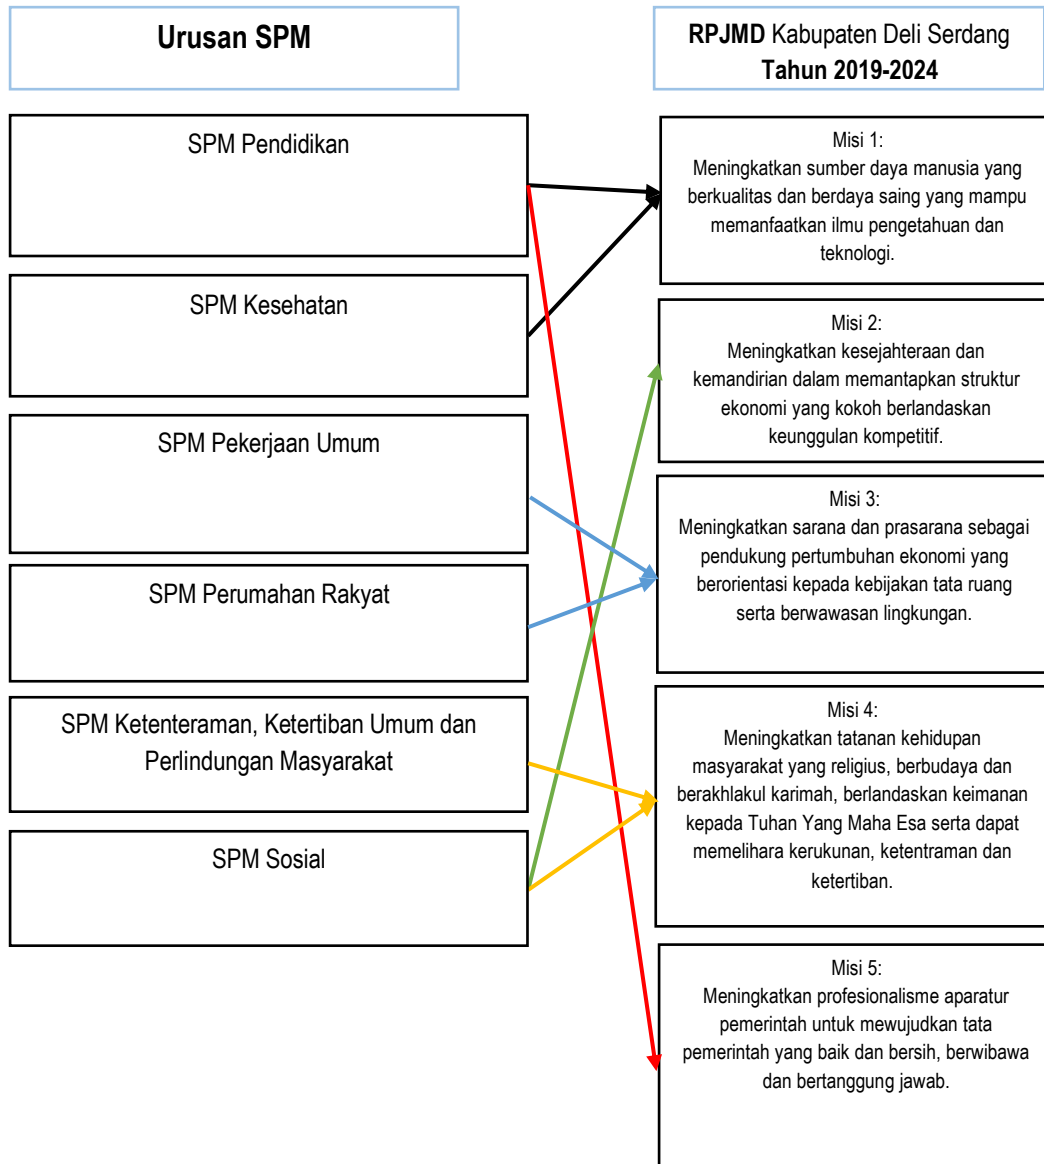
Urusan SPM

RPJMD Kabupaten Deli Serdang Tahun 2019-2024

SPM Pendidikan

SPM Kesehatan

SPM Pekerjaan Umum

SPM Perumahan Rakyat

SPM Ketenteraman, Ketertiban Umum dan Perlindungan Masyarakat

SPM Sosial

Misi 1:
Meningkatkan sumber daya manusia yang berkualitas dan berdaya saing yang mampu memanfaatkan ilmu pengetahuan dan teknologi.

Misi 2:
Meningkatkan kesejahteraan dan kemandirian dalam memantapkan struktur ekonomi yang kokoh berlandaskan keunggulan kompetitif.

Misi 3:
Meningkatkan sarana dan prasarana sebagai pendukung pertumbuhan ekonomi yang berorientasi kepada kebijakan tata ruang serta berwawasan lingkungan.

Misi 4:
Meningkatkan tatanan kehidupan masyarakat yang religius, berbudaya dan berakhlakul karimah, berlandaskan keimanan kepada Tuhan Yang Maha Esa serta dapat memelihara kerukunan, ketentraman dan ketertiban.

Misi 5:
Meningkatkan profesionalisme aparatur pemerintah untuk mewujudkan tata pemerintah yang baik dan bersih, berwibawa dan bertanggung jawab.